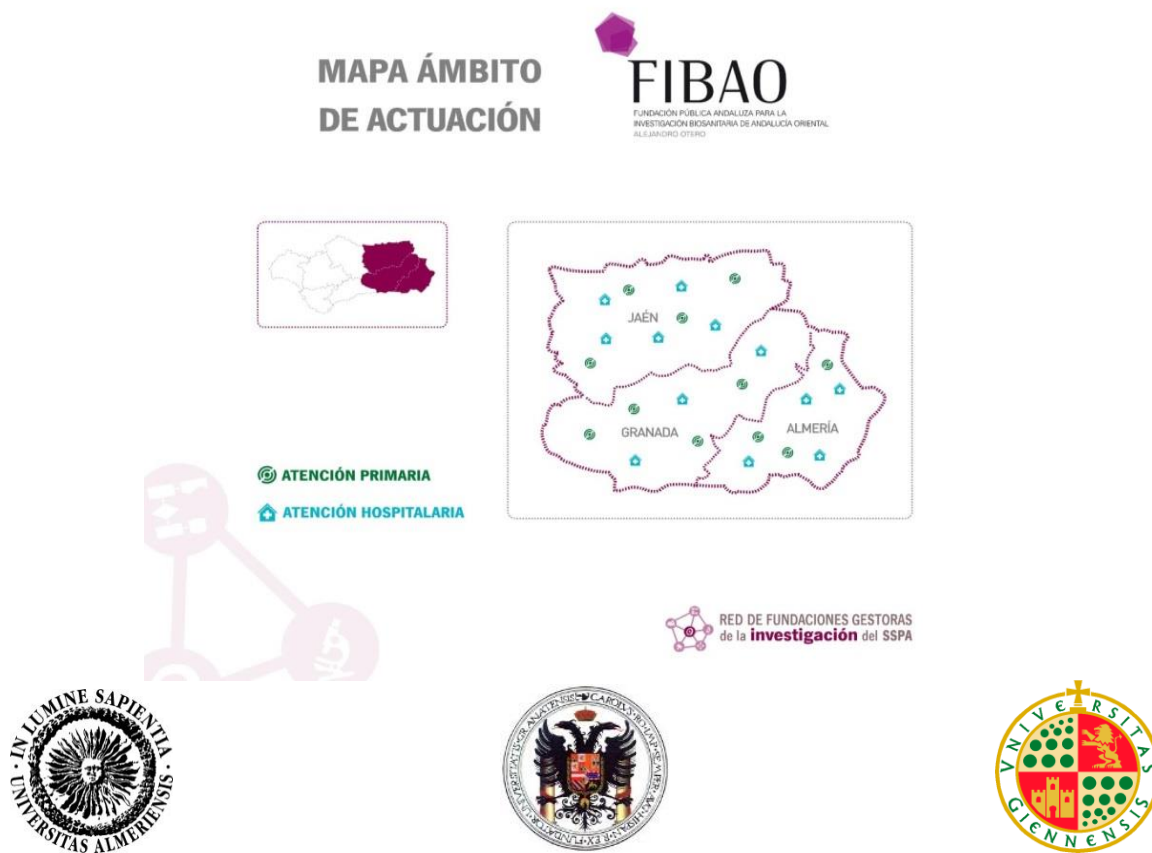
MAPA ÁMBITO DE ACTUACIÓN

FIBAO
FUNDACIÓN PÚBLICA ANDALUZA PARA LA INVESTIGACIÓN BIOSANITARIA DE ANDALUCÍA ORIENTAL
ALEJANDRO OTERO

JAÉN
GRANADA
ALMERÍA

ATENCIÓN PRIMARIA
ATENCIÓN HOSPITALARIA

RED DE FUNDACIONES GESTORAS de la investigación del SSPA

IN LUMINE SAPIENTIA
UNIVERSITAS ALMERIENSIS

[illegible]

UNIVERSITAS GIENNENSIS